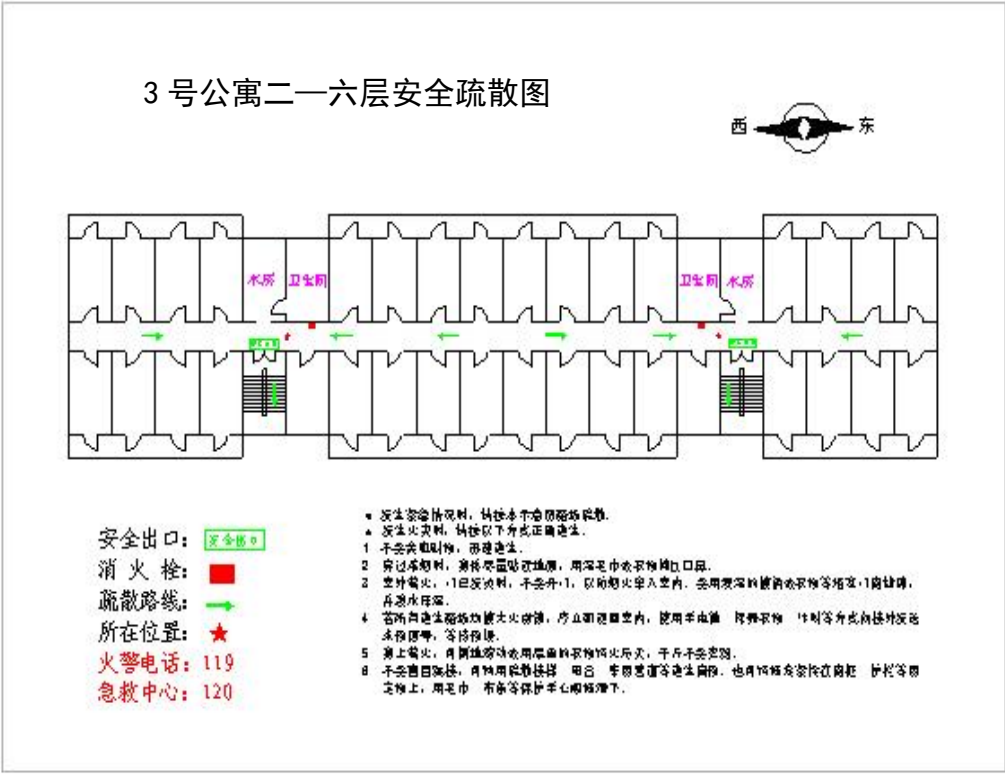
3 号公寓二—六层安全疏散图

西 东

水房 卫生间 卫生间 水房

安全出口: 安全出口
消 火 栓:
疏散路线:
所在位置: ★
火警电话: 119
急救中心: 120

● 发生紧急情况时，请按本平面图路线疏散。
● 发生火灾时，请按以下方式正确逃生。
1 不要贪恋财物，必须逃生。
2 穿过浓烟时，尽量使身体贴近地面，用湿毛巾或衣物捂住口鼻。
3 室外着火，门已发烫时，不要开门，以防烟火窜入室内。要用浸湿的被褥或衣物等堵塞门窗缝隙，并泼水降温。
4 若所有逃生路线均被大火封锁，应立即退回室内，使用手电筒、挥舞衣物、呼叫等方式向楼外发送求救信号，等待救援。
5 身上着火，可就地打滚或用厚重的衣物将火压灭，千万不要乱跑。
6 不要盲目跳楼，可利用疏散楼梯、阳台、排水管道等逃生自救，也可将绳索或床单等拴在窗框、护栏等固定物上，用毛巾、布条等保护手心顺绳滑下。